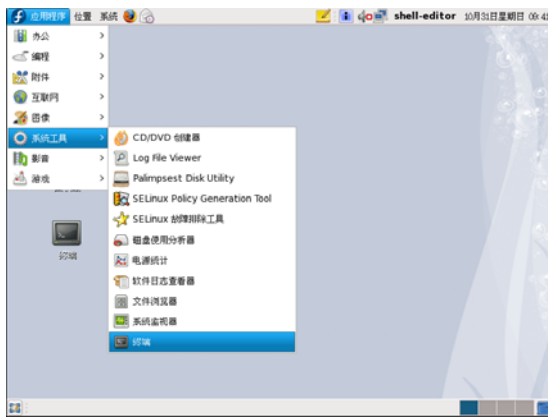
应用程序 位置 系统

shell-editor 10月31日星期日 09:4

办公
编程
附件
互联网
图像
系统工具
影音
游戏

CD/DVD 创建器
Log File Viewer
Palimpsest Disk Utility
SELinux Policy Generation Tool
SELinux 故障排除工具
磁盘使用分析器
电源统计
软件日志查看器
文件浏览器
系统监视器
终端

终端